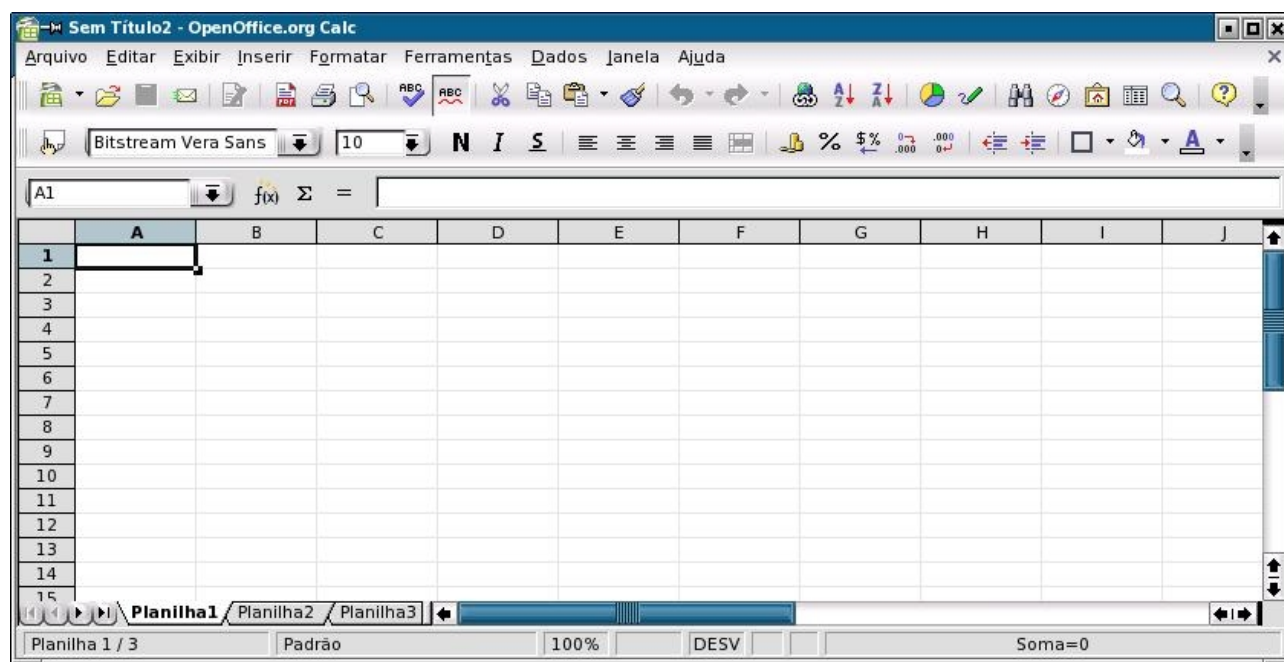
Sem Título2 - OpenOffice.org Calc

Arquivo Editar Exibir Inserir Formatar Ferramentas Dados Janela Ajuda

Bitstream Vera Sans 10 N I S

A1 $f(x)$ Σ =

| | A | B | C | D | E | F | G | H | I | J |
|---|---|---|---|---|---|---|---|---|---|---|
| 1 | | | | | | | | | | |
| 2 | | | | | | | | | | |
| 3 | | | | | | | | | | |
| 4 | | | | | | | | | | |
| 5 | | | | | | | | | | |
| 6 | | | | | | | | | | |
| 7 | | | | | | | | | | |
| 8 | | | | | | | | | | |
| 9 | | | | | | | | | | |
| 10 | | | | | | | | | | |
| 11 | | | | | | | | | | |
| 12 | | | | | | | | | | |
| 13 | | | | | | | | | | |
| 14 | | | | | | | | | | |
| 15 | | | | | | | | | | |

Planilha1 Planilha2 Planilha3

Planilha 1 / 3 Padrão 100% DESV Soma=0